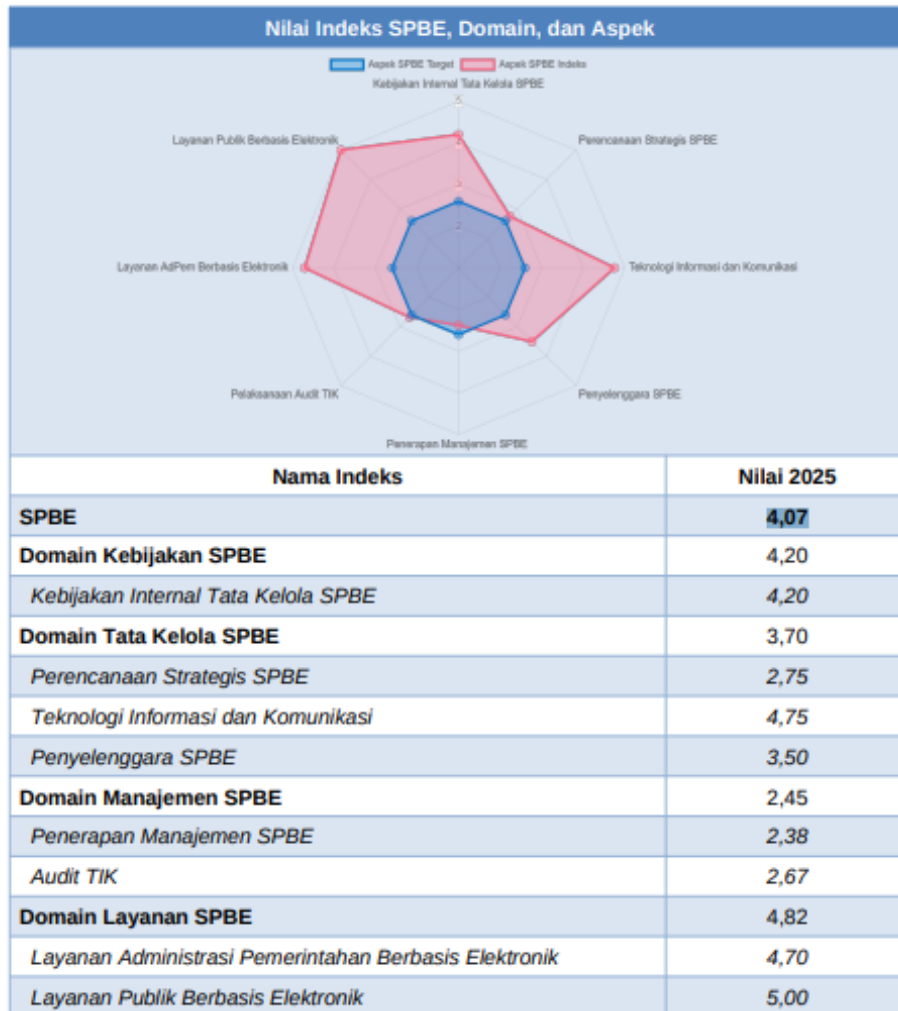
Nilai Indeks SPBE, Domain, dan Aspek

Aspek SPBE Target
Aspek SPBE Indeks

Kebijakan Internal Tata Kelola SPBE
5
4
3
2
Perencanaan Strategis SPBE
Teknologi Informasi dan Komunikasi
Penyelenggara SPBE
Penerapan Manajemen SPBE
Pelaksanaan Audit TIK
Layanan AdPem Berbasis Elektronik
Layanan Publik Berbasis Elektronik

| Nama Indeks | Nilai 2025 |
|---|---|
| SPBE | 4,07 |
| Domain Kebijakan SPBE | 4,20 |
| Kebijakan Internal Tata Kelola SPBE | 4,20 |
| Domain Tata Kelola SPBE | 3,70 |
| Perencanaan Strategis SPBE | 2,75 |
| Teknologi Informasi dan Komunikasi | 4,75 |
| Penyelenggara SPBE | 3,50 |
| Domain Manajemen SPBE | 2,45 |
| Penerapan Manajemen SPBE | 2,38 |
| Audit TIK | 2,67 |
| Domain Layanan SPBE | 4,82 |
| Layanan Administrasi Pemerintahan Berbasis Elektronik | 4,70 |
| Layanan Publik Berbasis Elektronik | 5,00 |